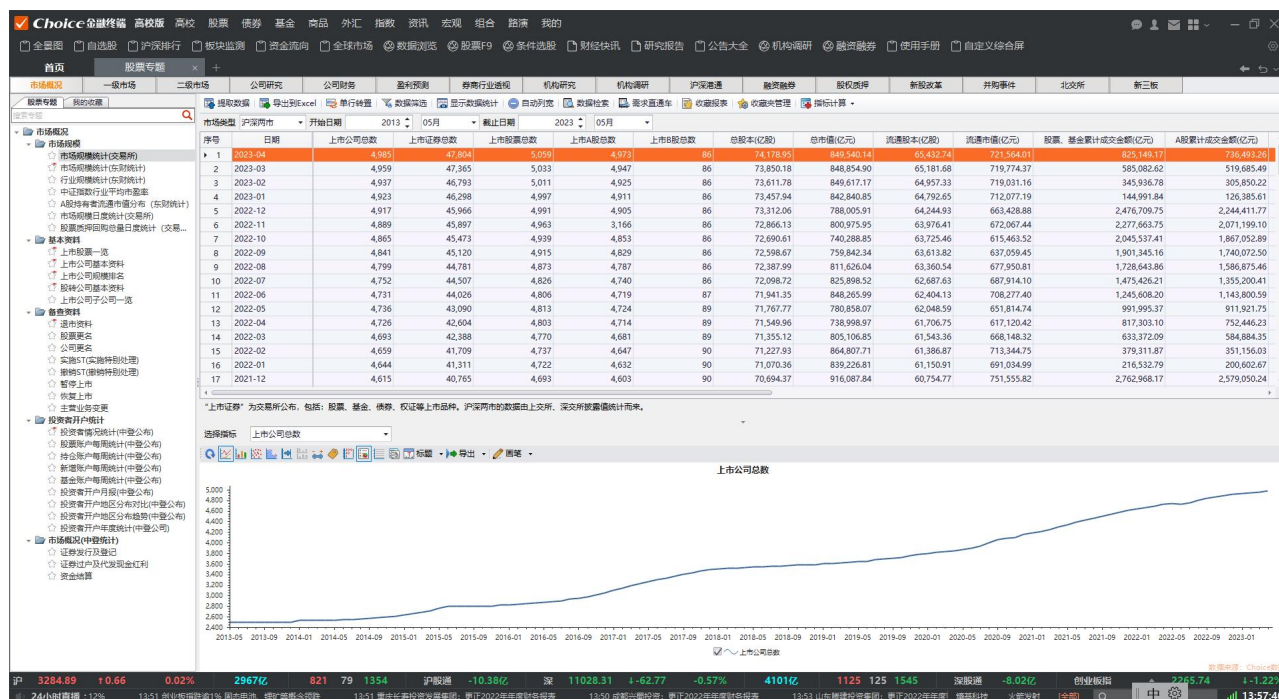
Choice金融终端 高校版 高校 股票 债券 基金 商品 外汇 指数 资讯 宏观 组合 路演 我的

全景图 自选股 沪深排行 板块监测 资金流向 全球市场 数据浏览 股票F9 条件选股 财经快讯 研究报告 公告大全 机构调研 融资融券 使用手册 自定义综合屏

首页 股票专题

市场概况 一级市场 二级市场 公司研究 公司财务 盈利预测 券商行业透视 机构研究 机构调研 沪深港通 融资融券 股权质押 新股改革 并购事件 北交所 新三板

股票专题 我的收藏
搜索专题

市场概况
市场规模
市场规模统计(交易所)
市场规模统计(东财统计)
行业规模统计(东财统计)
中证指数行业平均市盈率
A股持有者流通市值分布(东财统计)
市场规模日度统计(交易所)
股票质押回购总量日度统计(交易...
基本资料
上市股票一览
上市公司基本资料
上市公司规模排名
股转公司基本资料
上市公司子公司一览
备查资料
退市资料
股票更名
公司更名
实施ST(实施特别处理)
撤销ST(撤销特别处理)
暂停上市
恢复上市
主营业务变更
投资者开户统计
投资者情况统计(中登公布)
股票账户每周统计(中登公布)
持仓账户每周统计(中登公布)
新增账户每周统计(中登公布)
基金账户每周统计(中登公布)
投资者开户月报(中登公布)
投资者开户地区分布对比(中登公布)
投资者开户地区分布趋势(中登公布)
投资者开户年度统计(中登公司)
市场概况(中登统计)
证券发行及登记
证券过户及代发现金红利
资金结算

提取数据 导出到Excel 单行转置 数据筛选 显示数据统计 自动列宽 数据检索 需求直通车 收藏报表 收藏夹管理 指标计算

市场类型 沪深两市 开始日期 2013 05月 截止日期 2023 05月

| 序号 | 日期 | 上市公司总数 | 上市证券总数 | 上市股票总数 | 上市A股总数 | 上市B股总数 | 总股本(亿股) | 总市值(亿元) | 流通股本(亿股) | 流通市值(亿元) | 股票、基金累计成交金额(亿元) | A股累计成交金额(亿元) |
|---|---|---|---|---|---|---|---|---|---|---|---|---|
| 1 | 2023-04 | 4,985 | 47,804 | 5,059 | 4,973 | 86 | 74,178.95 | 849,540.14 | 65,432.74 | 721,564.01 | 825,149.17 | 736,493.26 |
| 2 | 2023-03 | 4,959 | 47,365 | 5,033 | 4,947 | 86 | 73,850.18 | 848,854.90 | 65,181.68 | 719,774.37 | 585,082.62 | 519,685.49 |
| 3 | 2023-02 | 4,937 | 46,793 | 5,011 | 4,925 | 86 | 73,611.78 | 849,617.17 | 64,957.33 | 719,031.16 | 345,936.78 | 305,850.22 |
| 4 | 2023-01 | 4,923 | 46,298 | 4,997 | 4,911 | 86 | 73,457.94 | 842,840.85 | 64,792.65 | 712,077.19 | 144,991.84 | 126,385.61 |
| 5 | 2022-12 | 4,917 | 45,966 | 4,991 | 4,905 | 86 | 73,312.06 | 788,005.91 | 64,244.93 | 663,428.88 | 2,476,709.75 | 2,244,411.77 |
| 6 | 2022-11 | 4,889 | 45,897 | 4,963 | 3,166 | 86 | 72,866.13 | 800,975.95 | 63,976.41 | 672,067.44 | 2,277,663.75 | 2,071,199.10 |
| 7 | 2022-10 | 4,865 | 45,473 | 4,939 | 4,853 | 86 | 72,690.61 | 740,288.85 | 63,725.46 | 615,463.52 | 2,045,537.41 | 1,867,052.89 |
| 8 | 2022-09 | 4,841 | 45,120 | 4,915 | 4,829 | 86 | 72,598.67 | 759,842.34 | 63,613.82 | 637,059.45 | 1,901,345.16 | 1,740,072.50 |
| 9 | 2022-08 | 4,799 | 44,781 | 4,873 | 4,787 | 86 | 72,387.99 | 811,626.04 | 63,360.54 | 677,950.81 | 1,728,643.86 | 1,586,875.46 |
| 10 | 2022-07 | 4,752 | 44,507 | 4,826 | 4,740 | 86 | 72,098.72 | 825,898.52 | 62,687.63 | 687,914.10 | 1,475,426.21 | 1,355,200.41 |
| 11 | 2022-06 | 4,731 | 44,026 | 4,806 | 4,719 | 87 | 71,941.35 | 848,265.99 | 62,404.13 | 708,277.40 | 1,245,608.20 | 1,143,800.59 |
| 12 | 2022-05 | 4,736 | 43,090 | 4,813 | 4,724 | 89 | 71,767.77 | 780,858.07 | 62,048.59 | 651,814.74 | 991,995.37 | 911,921.75 |
| 13 | 2022-04 | 4,726 | 42,604 | 4,803 | 4,714 | 89 | 71,549.96 | 738,998.97 | 61,706.75 | 617,120.42 | 817,303.10 | 752,446.23 |
| 14 | 2022-03 | 4,693 | 42,388 | 4,770 | 4,681 | 89 | 71,355.12 | 805,106.85 | 61,543.36 | 668,148.32 | 633,372.09 | 584,884.35 |
| 15 | 2022-02 | 4,659 | 41,709 | 4,737 | 4,647 | 90 | 71,227.93 | 864,807.71 | 61,386.87 | 713,344.75 | 379,311.87 | 351,156.03 |
| 16 | 2022-01 | 4,644 | 41,311 | 4,722 | 4,632 | 90 | 71,070.36 | 839,226.81 | 61,150.91 | 691,034.99 | 216,532.79 | 200,602.67 |
| 17 | 2021-12 | 4,615 | 40,765 | 4,693 | 4,603 | 90 | 70,694.37 | 916,087.84 | 60,754.77 | 751,555.82 | 2,762,968.17 | 2,579,050.24 |

"上市证券"为交易所公布，包括：股票、基金、债券、权证等上市品种。沪深两市的数据由上交所、深交所披露值统计而来。

选择指标 上市公司总数
标题 导出 画笔

上市公司总数
5,000 4,800 4,600 4,400 4,200 4,000 3,800 3,600 3,400 3,200 3,000 2,800 2,600 2,400
2013-05 2013-09 2014-01 2014-05 2014-09 2015-01 2015-05 2015-09 2016-01 2016-05 2016-09 2017-01 2017-05 2017-09 2018-01 2018-05 2018-09 2019-01 2019-05 2019-09 2020-01 2020-05 2020-09 2021-01 2021-05 2021-09 2022-01 2022-05 2022-09 2023-01
上市公司总数
数据来源：Choice数

沪 3284.89 ↑0.66 0.02% 2967亿 821 79 1354 沪股通 -10.38亿 深 11028.31 ↓-62.77 -0.57% 4101亿 1125 125 1545 深股通 -8.02亿 创业板指 2265.74 ↓-1.22
24小时直播 13:51 创业板指跌1% 固态电池 13:51 重庆长寿投资发展集团:更正2022年年度财务报表 13:50 成都兴城投资:更正2022年年度财务报表 13:53 山东腾建投资集团:更正2022年年度 全部 中 13:57:4